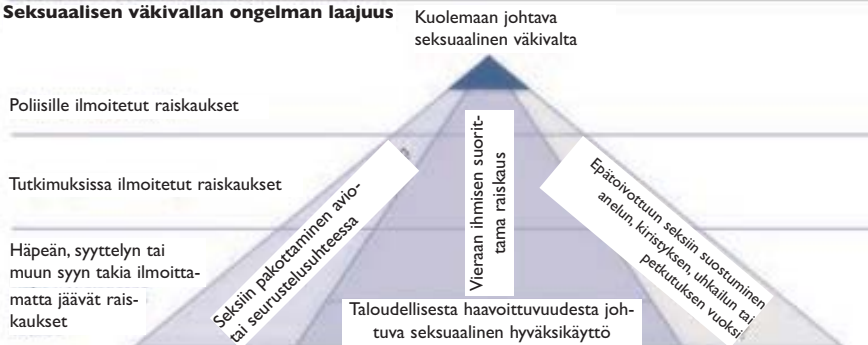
Seksuaalisen väkivallan ongelman laajuus

Kuolemaan johtava seksuaalinen väkivalta

Poliisille ilmoitetut raiskaukset

Tutkimuksissa ilmoitetut raiskaukset

Häpeän, syyttelyn tai muun syyn takia ilmoittamatta jäävät raiskaukset

Seksiin pakottaminen avio- tai seurustelusuhteessa

Vieraan ihmisen suorittama raiskaus

Epätoivottuun seksiin suostuminen anelun, kiristyksen, uhkailun tai petkutuksen vuoksi

Taloudellisesta haavoittuvuudesta johtuva seksuaalinen hyväksikäyttö